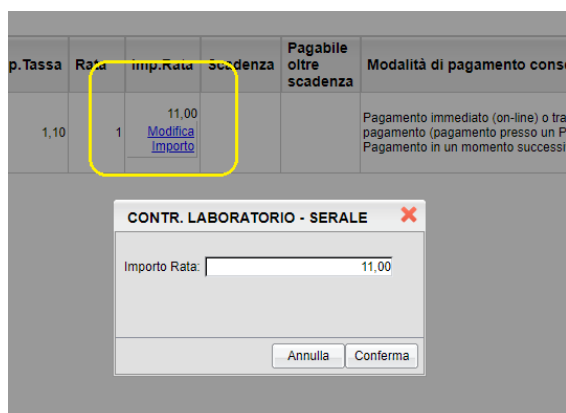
| p.Tassa | Rata | Imp.Rata | Scadenza | Pagabile oltre scadenza | Modalità di pagamento cons |
|---|---|---|---|---|---|
| 1,10 | 1 | 11,00 Modifica Importo | | | Pagamento immediato (on-line) o tra pagamento (pagamento presso un P Pagamento in un momento successi |

CONTR. LABORATORIO - SERALE

Importo Rata: 11,00

Annulla Conferma